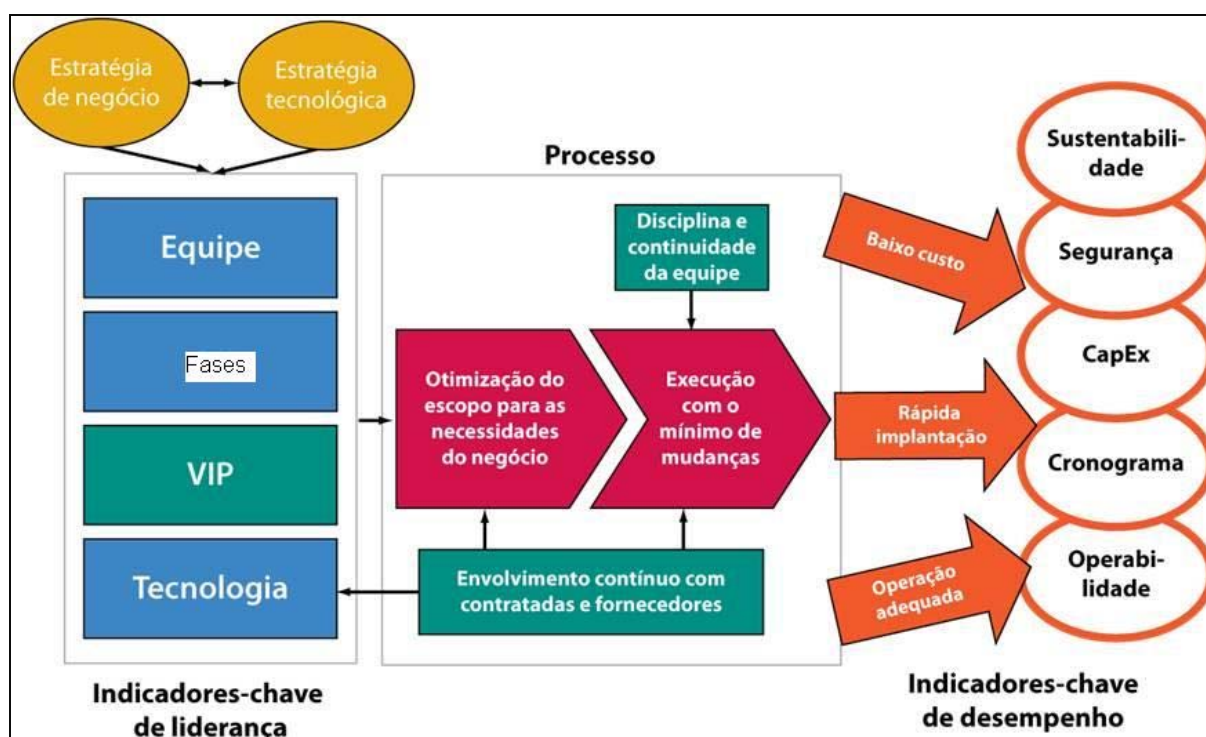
Estratégia de negócio

Estratégia tecnológica

Processo

Equipe

Fases

VIP

Tecnologia

Disciplina e continuidade da equipe

Otimização do escopo para as necessidades do negócio

Execução com o mínimo de mudanças

Envolvimento contínuo com contratadas e fornecedores

Baixo custo

Rápida implantação

Operação adequada

Sustentabilidade

Segurança

CapEx

Cronograma

Operabilidade

Indicadores-chave de lideranca

Indicadores-chave de desempenho